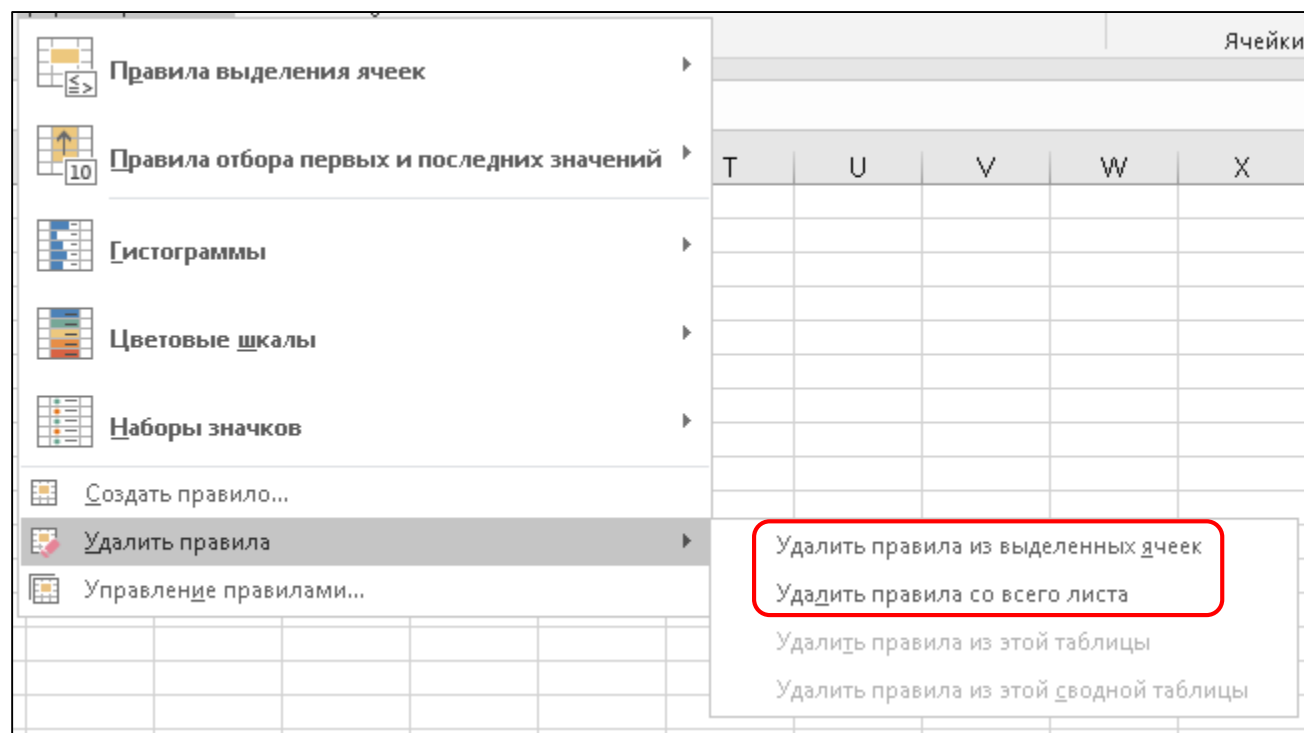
Ячейки

Правила выделения ячеек

Правила отбора первых и последних значений

T U V W X

Гистограммы

Цветовые шкалы

Наборы значков

Создать правило...

Удалить правила

Управление правилами...

Удалить правила из выделенных ячеек

Удалить правила со всего листа

Удалить правила из этой таблицы

Удалить правила из этой сводной таблицы